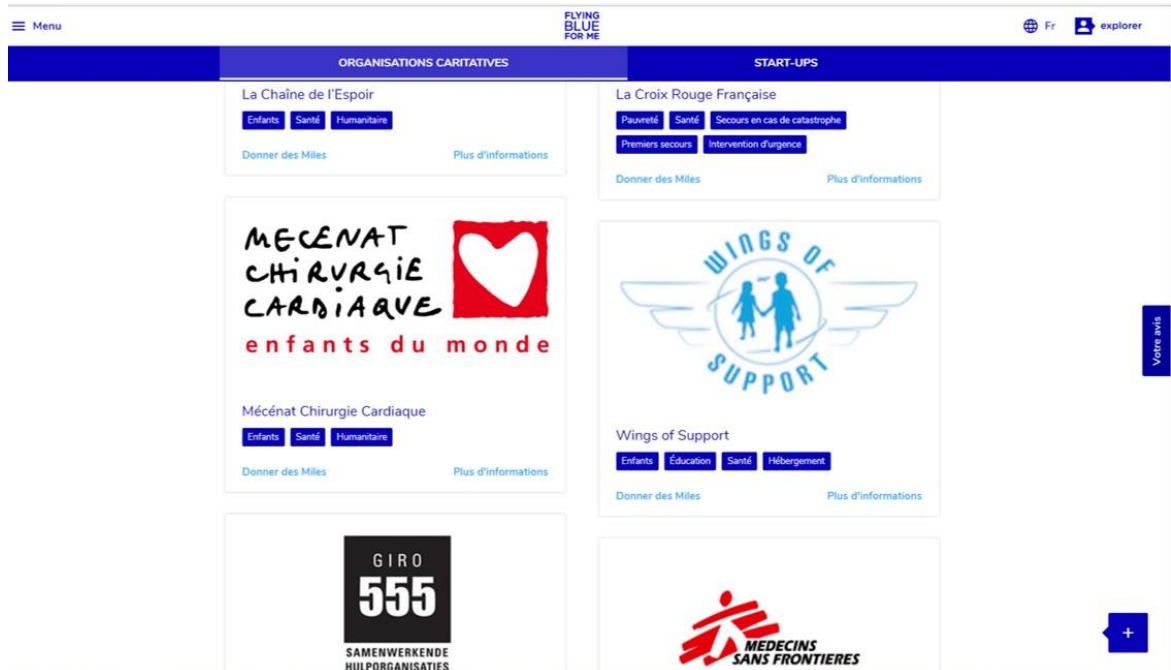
Menu

FLYING BLUE FOR ME

Fr explorer

ORGANISATIONS CARITATIVES

START-UPS

La Chaîne de l'Espoir

Enfants Santé Humanitaire

Donner des Miles Plus d'informations

La Croix Rouge Française

Pauvreté Santé Secours en cas de catastrophe Premiers secours Intervention d'urgence

Donner des Miles Plus d'informations

MECENAT CHIRURGIE CARDIAQUE enfants du monde

Mécénat Chirurgie Cardiaque

Enfants Santé Humanitaire

Donner des Miles Plus d'informations

WINGS OF SUPPORT

Wings of Support

Enfants Éducation Santé Hébergement

Donner des Miles Plus d'informations

Votre avis

GIRO 555 SAMENWERKENDE HULPORGANISATIES

MEDECINS SANS FRONTIERES

+